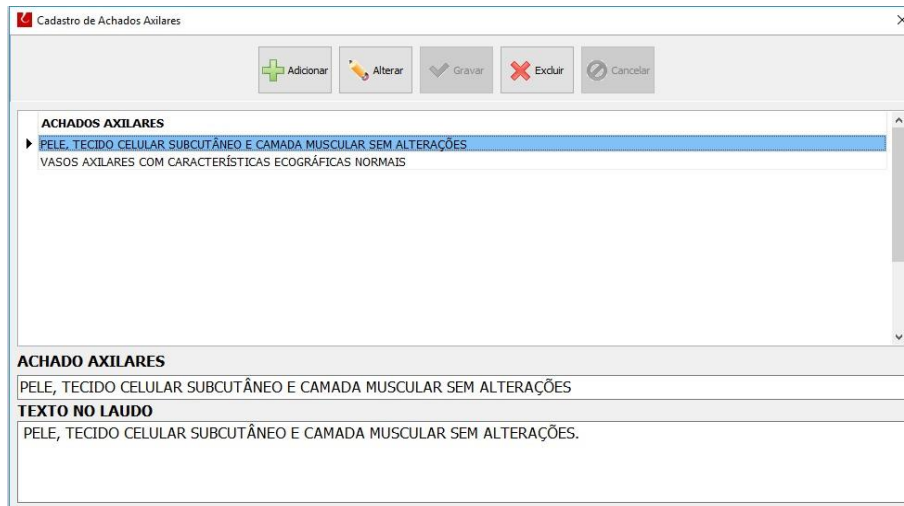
Cadastro de Achados Axilares

Adicionar Alterar Gravar Excluir Cancelar

ACHADOS AXILARES
PELE, TECIDO CELULAR SUBCUTÂNEO E CAMADA MUSCULAR SEM ALTERAÇÕES
VASOS AXILARES COM CARACTERÍSTICAS ECOGRÁFICAS NORMAIS

ACHADO AXILARES
PELE, TECIDO CELULAR SUBCUTÂNEO E CAMADA MUSCULAR SEM ALTERAÇÕES
TEXTO NO LAUDO
PELE, TECIDO CELULAR SUBCUTÂNEO E CAMADA MUSCULAR SEM ALTERAÇÕES.